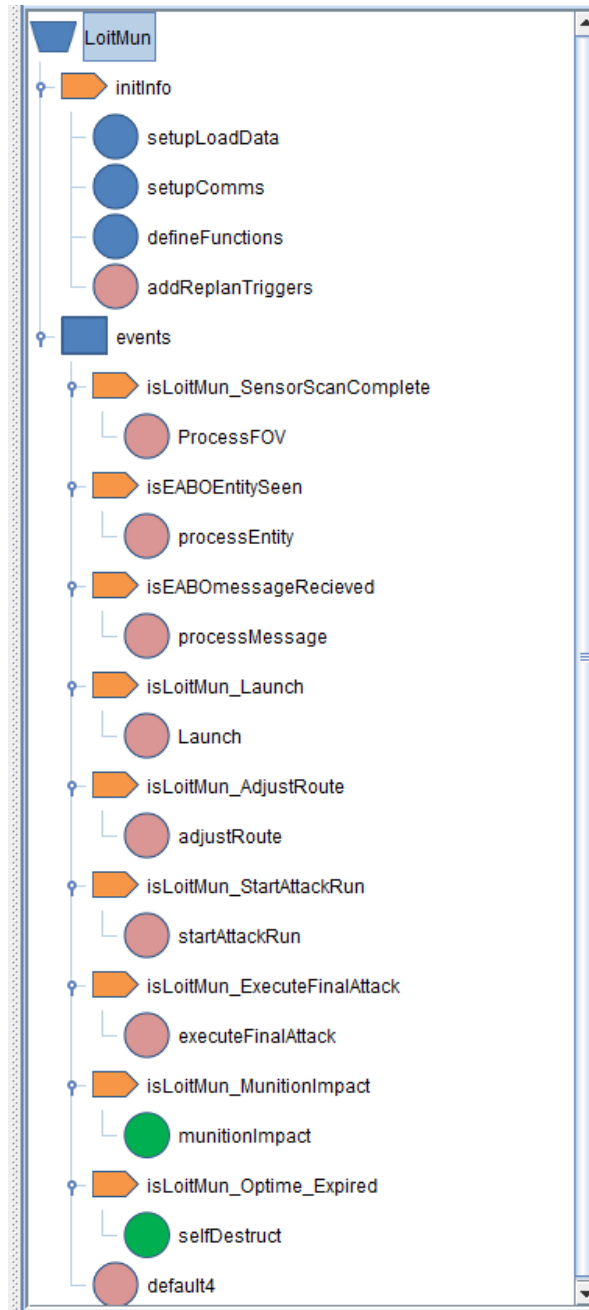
LoitMun
initInfo
setupLoadData
setupComms
defineFunctions
addReplanTriggers
events
isLoitMun_SensorScanComplete
ProcessFOV
isEABOEntitySeen
processEntity
isEABOmessageRecieved
processMessage
isLoitMun_Launch
Launch
isLoitMun_AdjustRoute
adjustRoute
isLoitMun_StartAttackRun
startAttackRun
isLoitMun_ExecuteFinalAttack
executeFinalAttack
isLoitMun_MunitionImpact
munitionImpact
isLoitMun_Optime_Expired
selfDestruct
default4